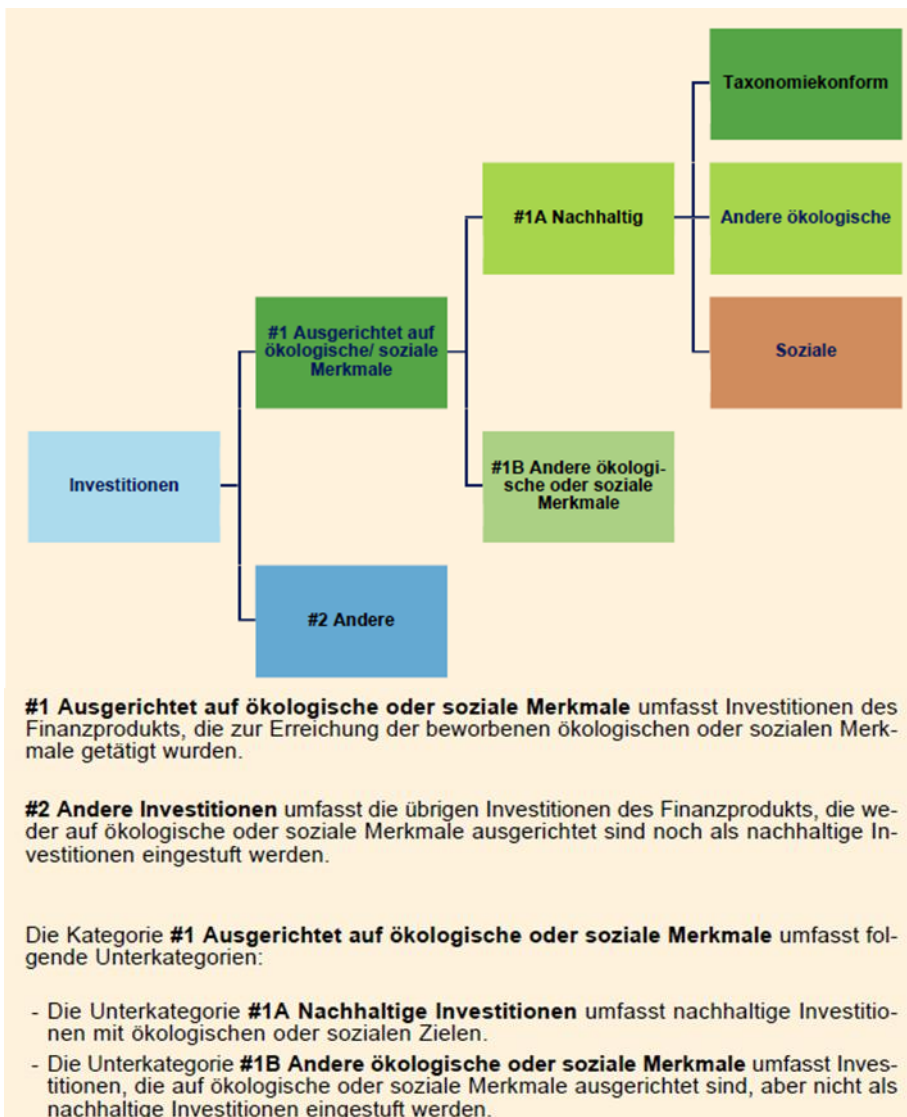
Taxonomiekonform

#1A Nachhaltig

Andere ökologische

#1 Ausgerichtet auf ökologische/ soziale Merkmale

Soziale

Investitionen

#1B Andere ökologische oder soziale Merkmale

#2 Andere

**#1 Ausgerichtet auf ökologische oder soziale Merkmale** umfasst Investitionen des Finanzprodukts, die zur Erreichung der beworbenen ökologischen oder sozialen Merkmale getätigt wurden.

**#2 Andere Investitionen** umfasst die übrigen Investitionen des Finanzprodukts, die weder auf ökologische oder soziale Merkmale ausgerichtet sind noch als nachhaltige Investitionen eingestuft werden.

Die Kategorie **#1 Ausgerichtet auf ökologische oder soziale Merkmale** umfasst folgende Unterkategorien:

- Die Unterkategorie **#1A Nachhaltige Investitionen** umfasst nachhaltige Investitionen mit ökologischen oder sozialen Zielen.
- Die Unterkategorie **#1B Andere ökologische oder soziale Merkmale** umfasst Investitionen, die auf ökologische oder soziale Merkmale ausgerichtet sind, aber nicht als nachhaltige Investitionen eingestuft werden.